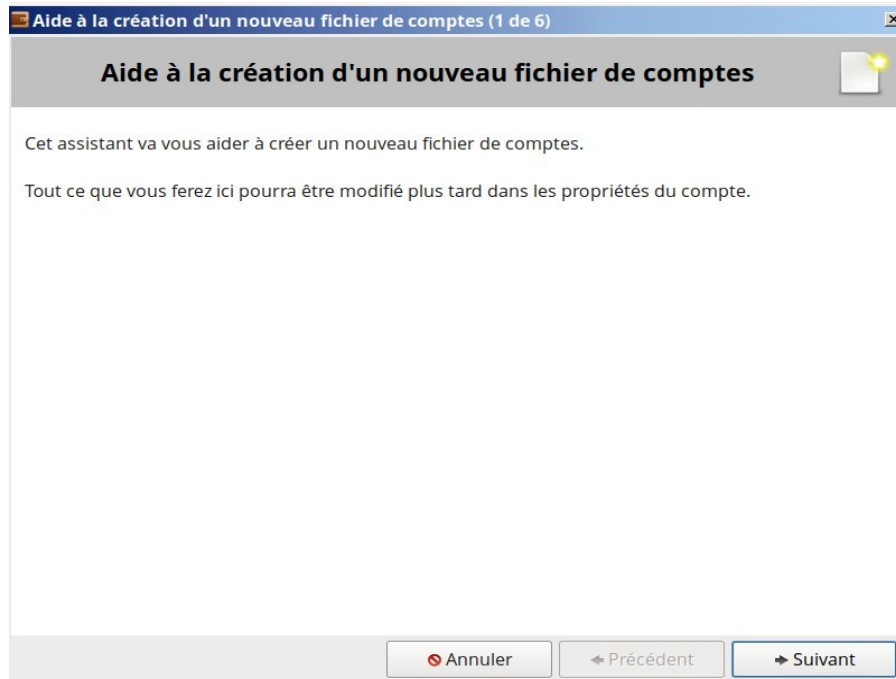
Aide à la création d'un nouveau fichier de comptes (1 de 6)

Aide à la création d'un nouveau fichier de comptes

Cet assistant va vous aider à créer un nouveau fichier de comptes.

Tout ce que vous ferez ici pourra être modifié plus tard dans les propriétés du compte.

Annuler

Précédent

Suivant